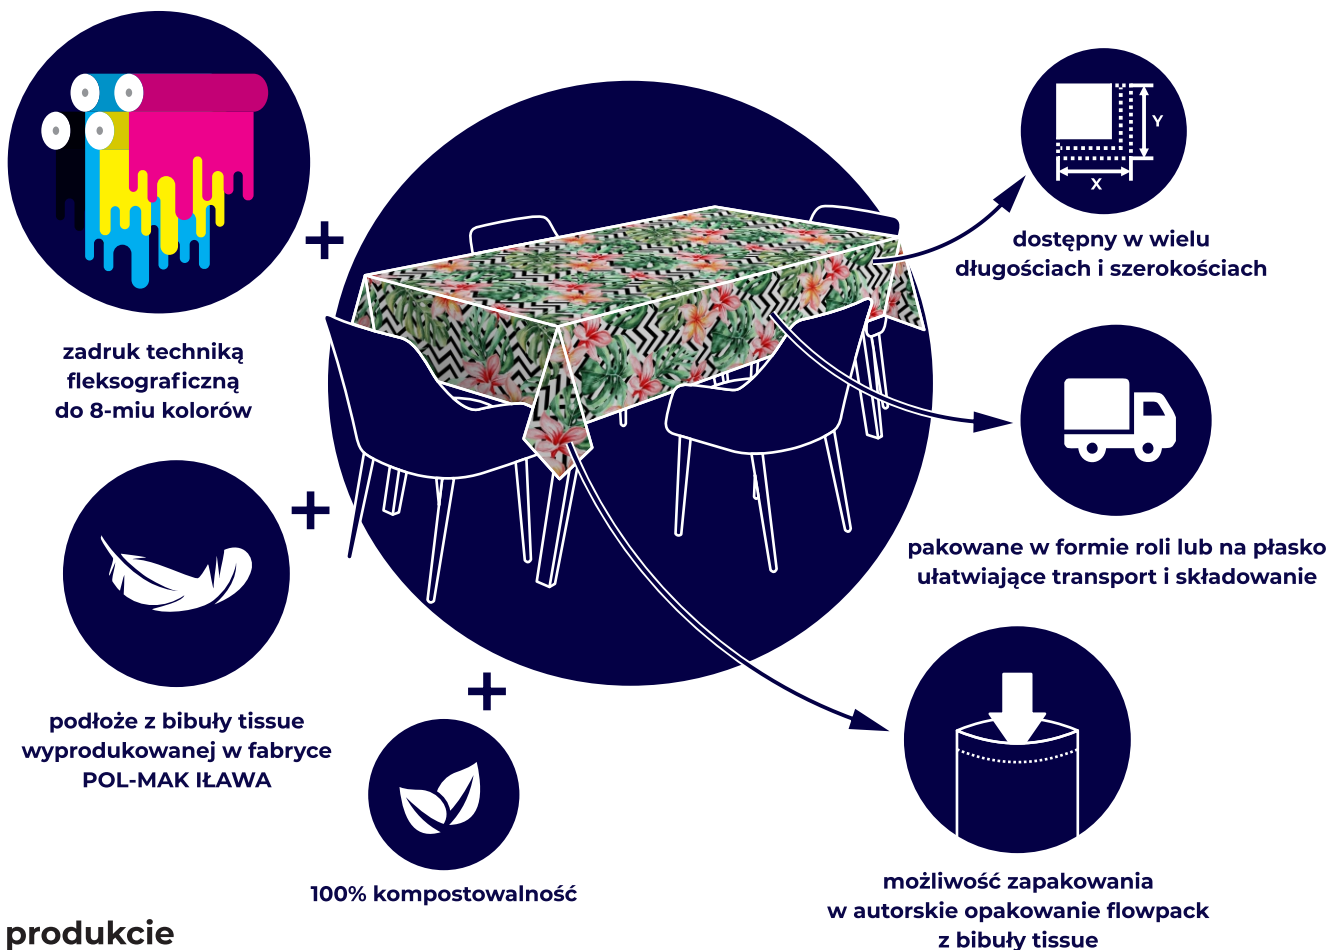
+

Y

X

dostępny w wielu długościach i szerokościach

zadruk techniką fleksograficzną do 8-miu kolorów

+

pakowane w formie roli lub na płasko ułatwiające transport i składowanie

podłoże z bibuły tissue wyprodukowanej w fabryce POL-MAK IŁAWA

+

100% kompostowalność

możliwość zapakowania w autorskie opakowanie flowpack z bibuły tissue

produkcie